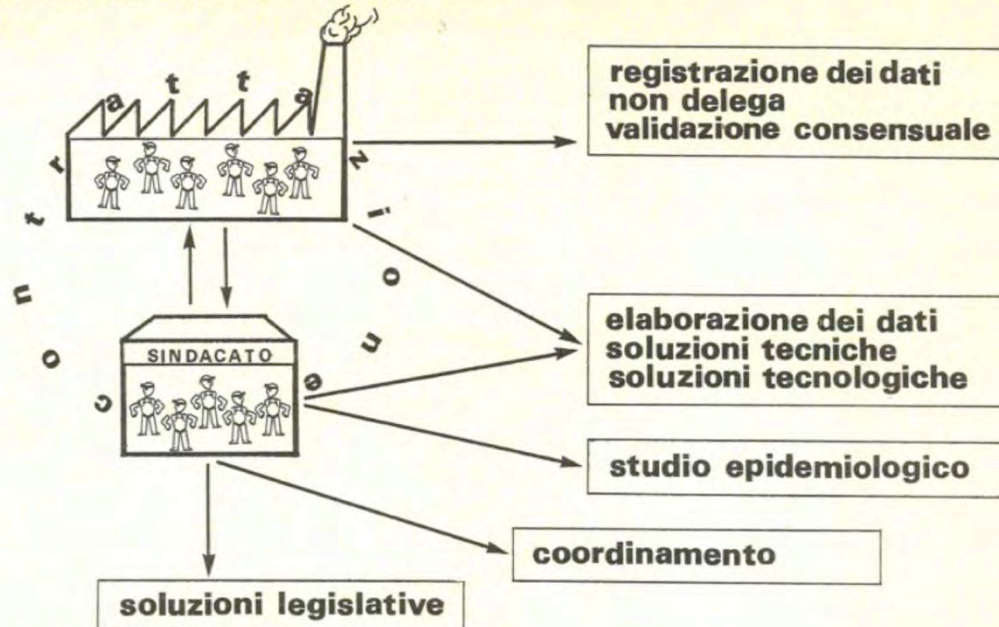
c o n t r a t t a z i o n e

SINDACATO

registrazione dei dati
non delega
validazione consensuale

elaborazione dei dati
soluzioni tecniche
soluzioni tecnologiche

studio epidemiologico

coordinamento

soluzioni legislative